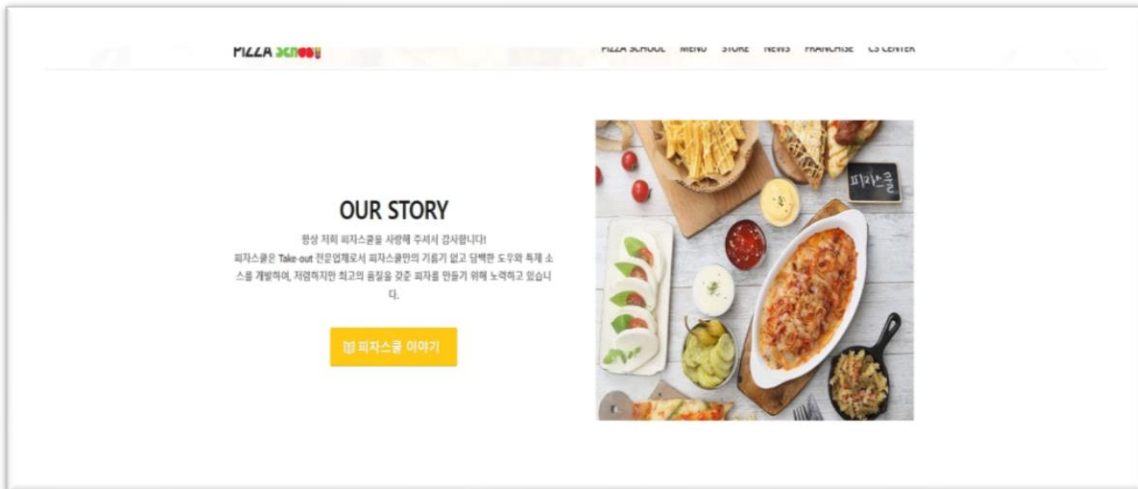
PIZZA SCHOOL

PIZZA SCHOOL MENU STORE NEWS FRANCHISE CS CENTER

OUR STORY

항상 저희 피자스쿨을 사랑해 주셔서 감사합니다!
피자스쿨은 Take-out 전문업체로서 피자스쿨만의 기름기 없고 담백한 도우와 특제 소스를 개발하여, 저렴하지만 최고의 품질을 갖춘 피자를 만들기 위해 노력하고 있습니다.

피자스쿨 이야기

피자스쿨